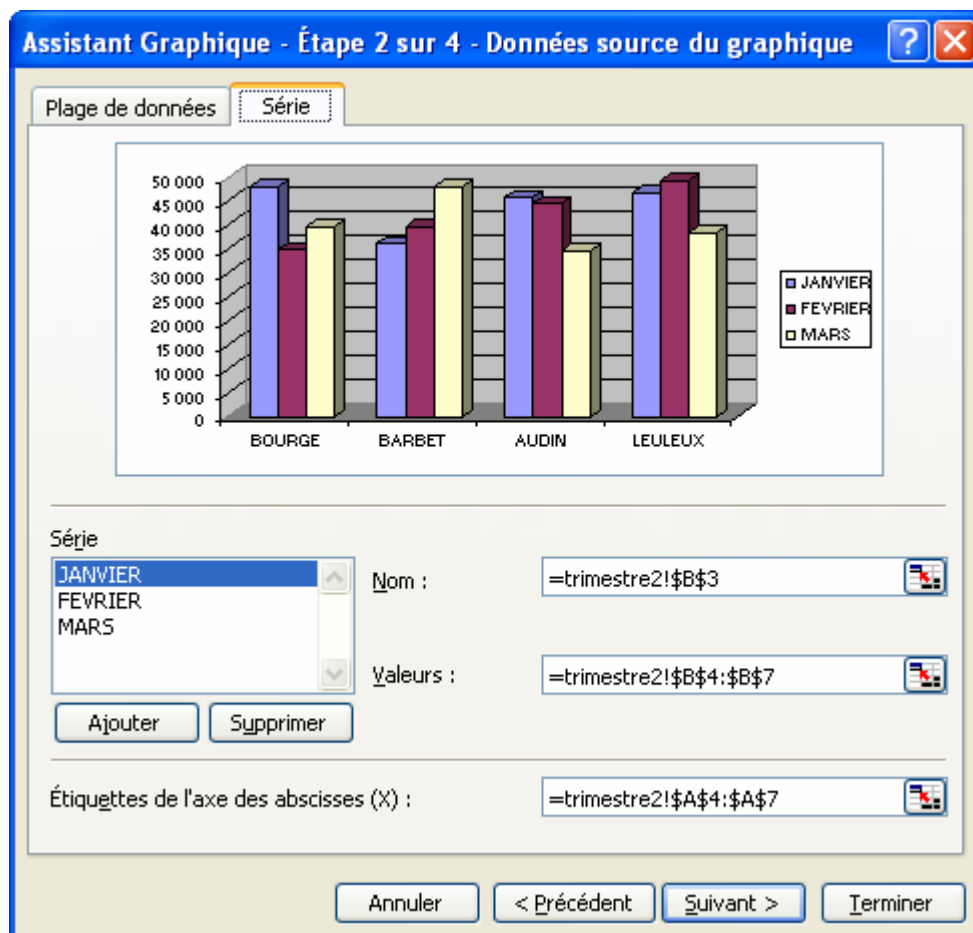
Assistant Graphique - Étape 2 sur 4 - Données source du graphique

Plage de données
Série

50 000
45 000
40 000
35 000
30 000
25 000
20 000
15 000
10 000
5 000
0

BOURGE
BARBET
AUDIN
LEULEUX

JANVIER
FEVRIER
MARS

Série
JANVIER
FEVRIER
MARS

Nom : =trimestre2!$B$3

Valeurs : =trimestre2!$B$4:$B$7

Ajouter
Supprimer

Étiquettes de l'axe des abscisses (X) : =trimestre2!$A$4:$A$7

Annuler
< Précédent
Suivant >
Terminer